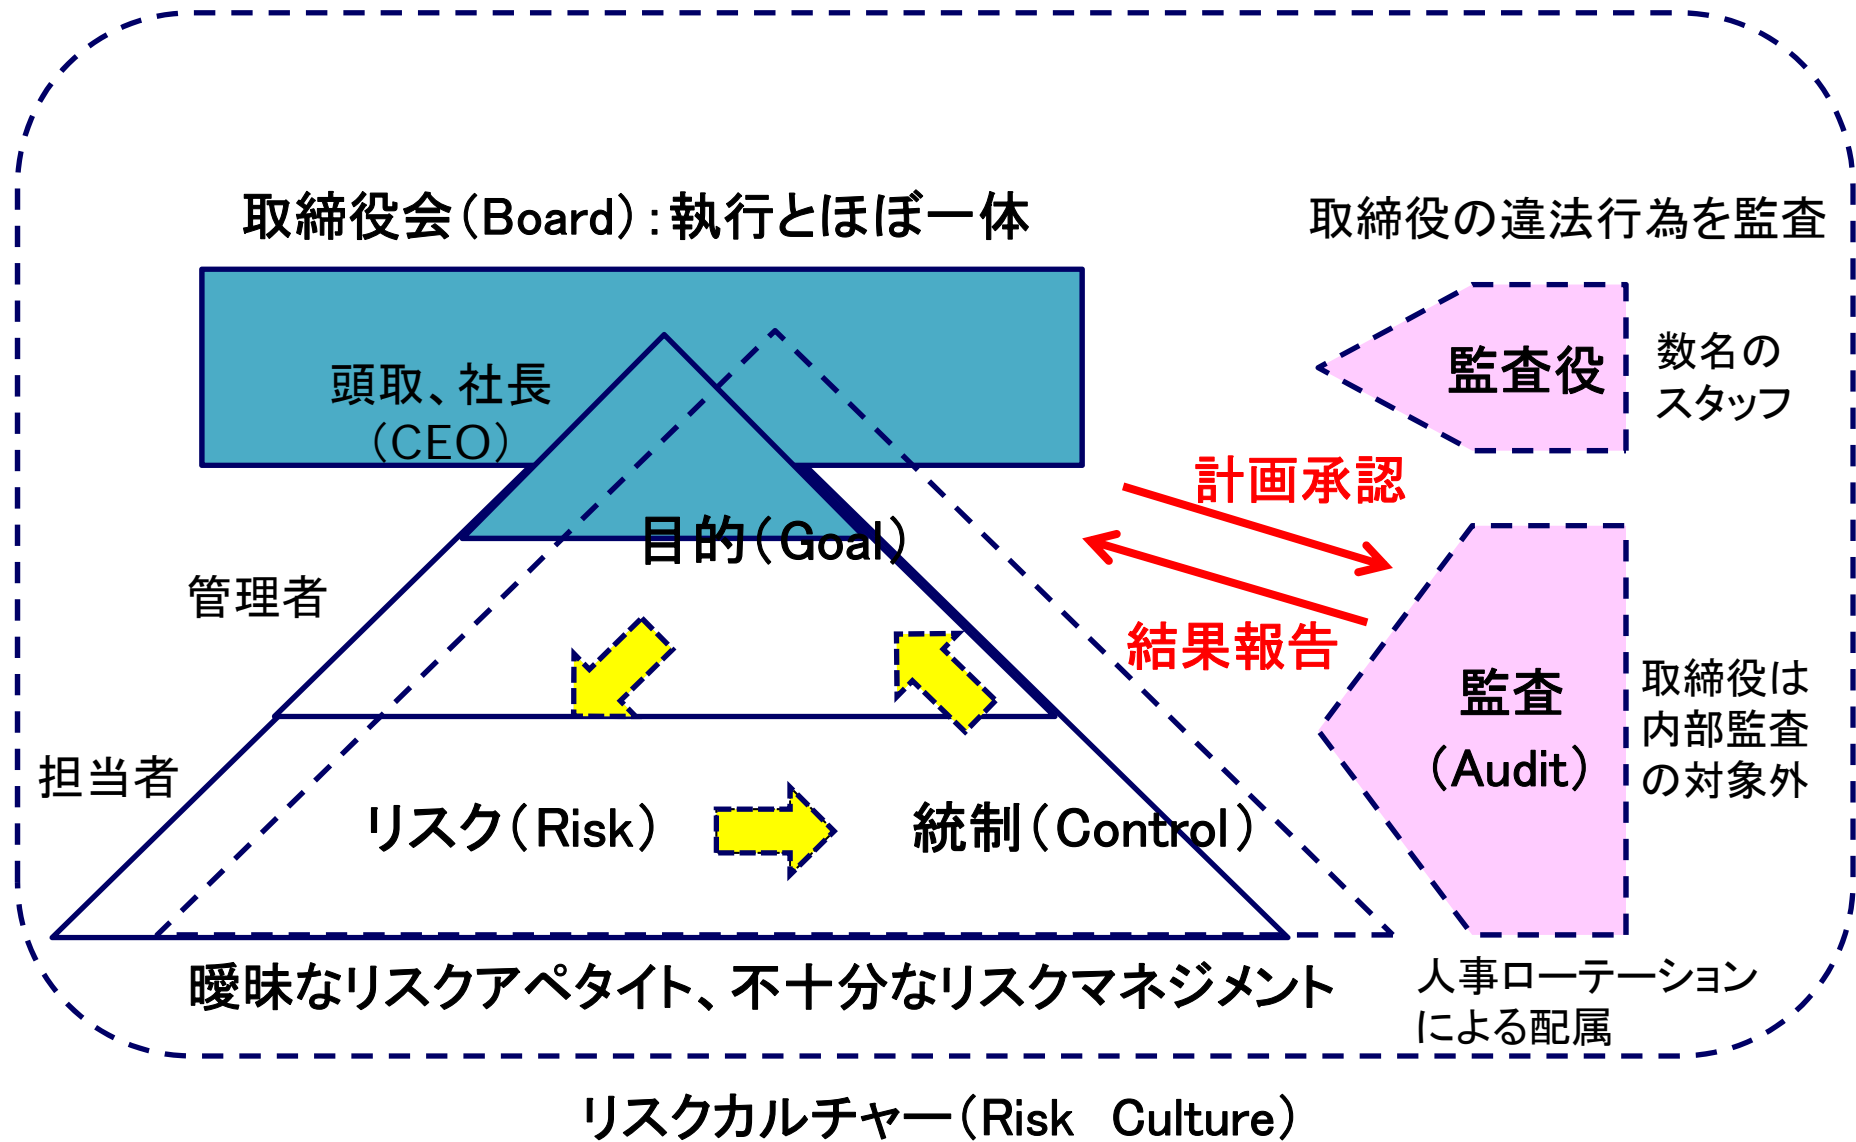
取締役会(Board):執行とほぼ一体

取締役の違法行為を監査

頭取、社長
(CEO)

監査役

数名の
スタッフ

計画承認

目的(Goal)

管理者

結果報告

監査
(Audit)

取締役は
内部監査
の対象外

担当者

リスク(Risk)

統制(Control)

曖昧なリスクアペタイト、不十分なリスクマネジメント

人事ローテーション
による配属

リスクカルチャー(Risk Culture)